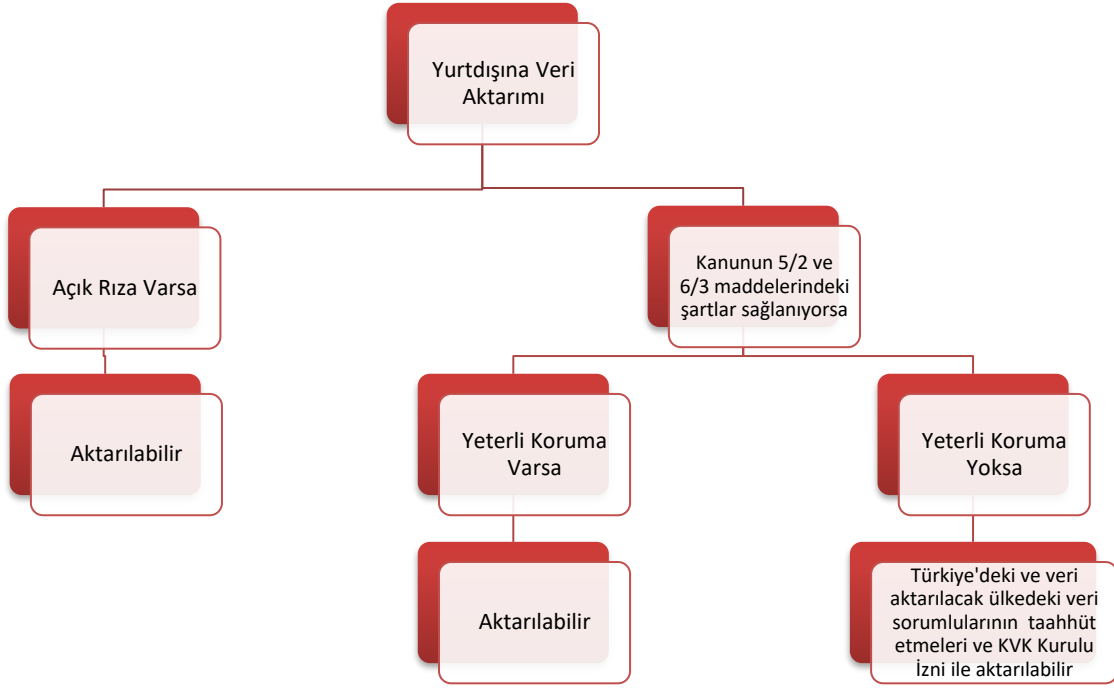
Yurtdışına Veri Aktarımı

Açık Rıza Varsa

Aktarılabilir

Kanunun 5/2 ve 6/3 maddelerindeki şartlar sağlanıyorsa

Yeterli Koruma Varsa

Aktarılabilir

Yeterli Koruma Yoksa

Türkiye'deki ve veri aktarılacak ülkedeki veri sorumlularının taahhüt etmeleri ve KVK Kurulu İzni ile aktarılabilir